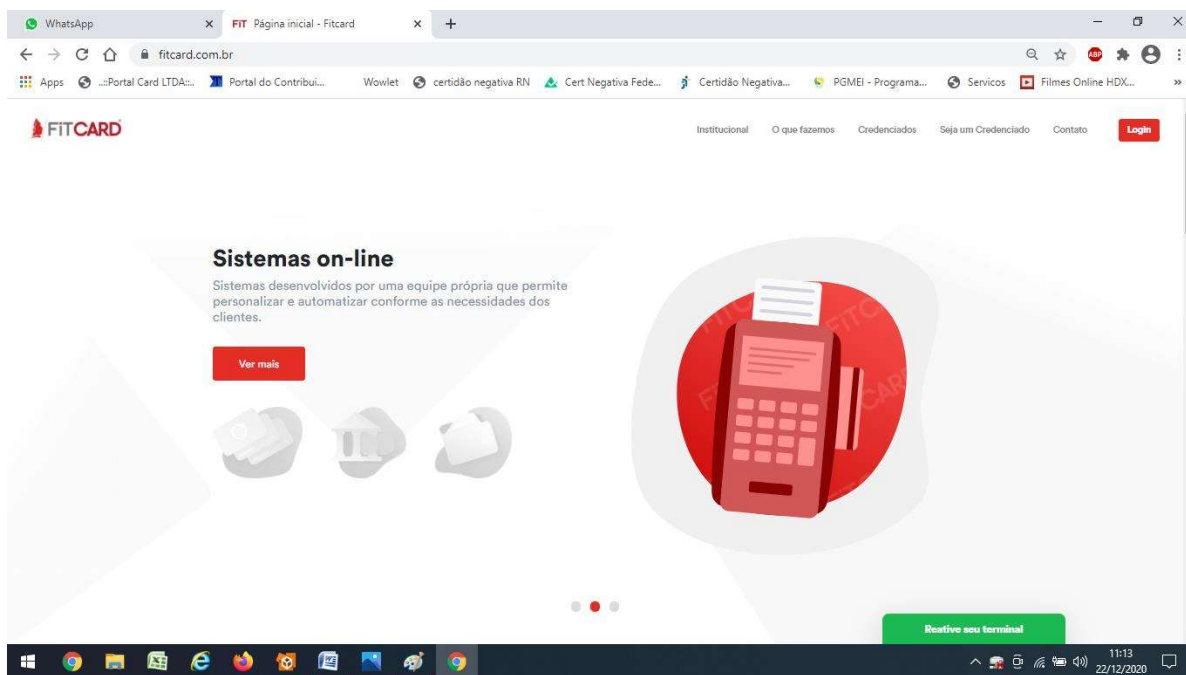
WhatsApp
FIT Página inicial - Fitcard
fitcard.com.br
Apps
.::Portal Card LTDA::.
Portal do Contribui...
Wowlet
certidão negativa RN
Cert Negativa Fede...
Certidão Negativa...
PGMEI - Programa...
Servicos
Filmes Online HDX...

FITCARD
Institucional
O que fazemos
Credenciados
Seja um Credenciado
Contato
Login

Sistemas on-line
Sistemas desenvolvidos por uma equipe própria que permite personalizar e automatizar conforme as necessidades dos clientes.

Ver mais

FITCARD

Reative seu terminal

11:13
22/12/2020